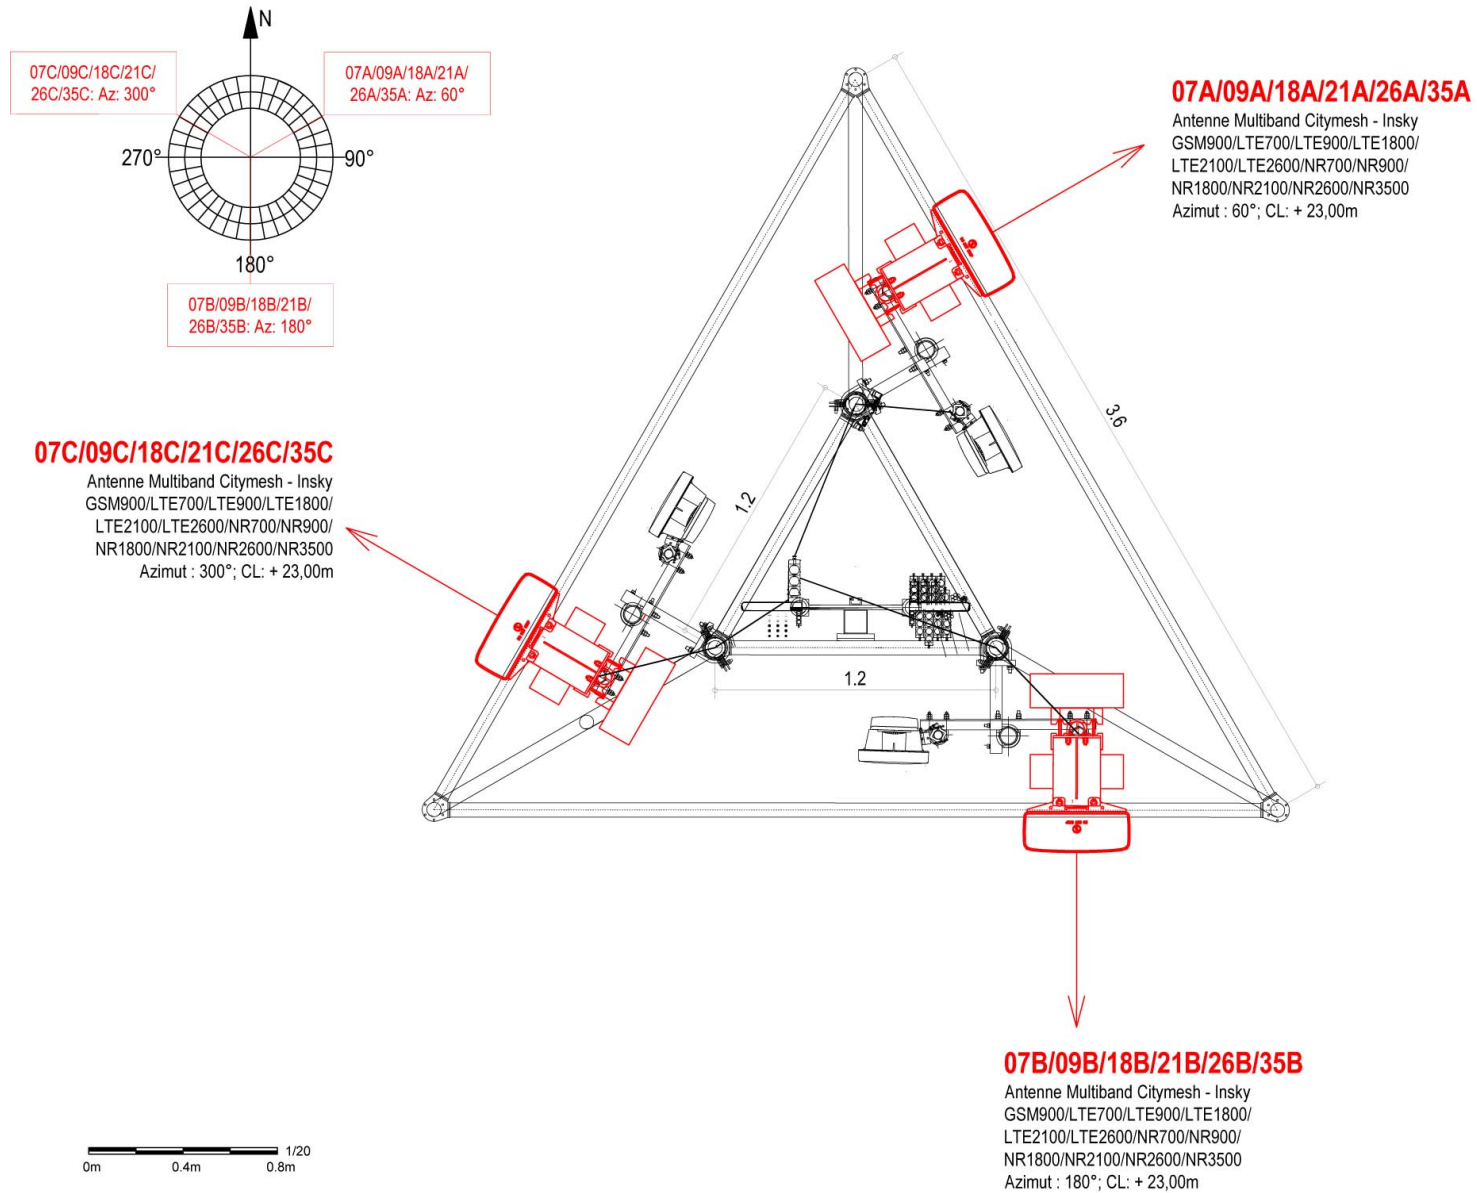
N

07C/09C/18C/21C/26C/35C: Az: 300°

07A/09A/18A/21A/26A/35A: Az: 60°

270°

90°

180°

07B/09B/18B/21B/26B/35B: Az: 180°

07A/09A/18A/21A/26A/35A
Antenne Multiband Citymesh - Insky
GSM900/LTE700/LTE900/LTE1800/LTE2100/LTE2600/NR700/NR900/NR1800/NR2100/NR2600/NR3500
Azimut : 60°; CL: + 23,00m

3.6

07C/09C/18C/21C/26C/35C
Antenne Multiband Citymesh - Insky
GSM900/LTE700/LTE900/LTE1800/LTE2100/LTE2600/NR700/NR900/NR1800/NR2100/NR2600/NR3500
Azimut : 300°; CL: + 23,00m

1.2

1.2

07B/09B/18B/21B/26B/35B
Antenne Multiband Citymesh - Insky
GSM900/LTE700/LTE900/LTE1800/LTE2100/LTE2600/NR700/NR900/NR1800/NR2100/NR2600/NR3500
Azimut : 180°; CL: + 23,00m

1/20
0m 0.4m 0.8m